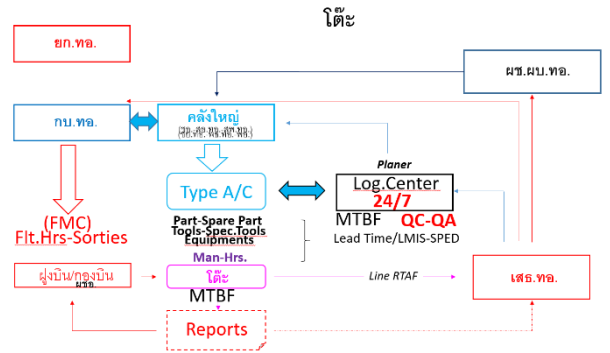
โต๊ะ

ยก.ทอ.

ผช.ผบ.ทอ.

กบ.ทอ.

คลังใหญ่

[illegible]

Type A/C

Planer

Log.Center

24/7

(FMC)

Flt.Hrs-Sorties

Part-Spare Part

Tools-Spec.Tools

Equipments

MTBF QC-QA

Lead Time/LMIS-SPED

Man-Hrs.

ฝูงบิน/กองบิน

ผชช.

โต๊ะ

Line RTAF

เสธ.ทอ.

MTBF

Reports